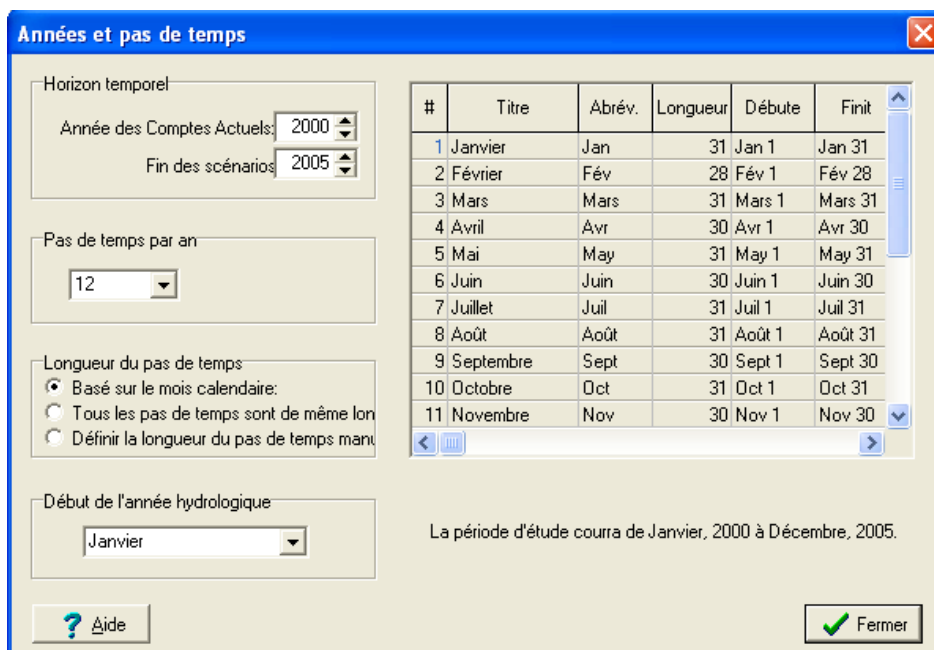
Années et pas de temps

Horizon temporel
Année des Comptes Actuels: 2000
Fin des scénarios 2005

Pas de temps par an
12

Longueur du pas de temps
Basé sur le mois calendaire:
Tous les pas de temps sont de même lon
Définir la longueur du pas de temps manu

Début de l'année hydrologique
Janvier

| # | Titre | Abrév. | Longueur | Débute | Finit |
|---|---|---|---|---|---|
| 1 | Janvier | Jan | 31 | Jan 1 | Jan 31 |
| 2 | Février | Fév | 28 | Fév 1 | Fév 28 |
| 3 | Mars | Mars | 31 | Mars 1 | Mars 31 |
| 4 | Avril | Avr | 30 | Avr 1 | Avr 30 |
| 5 | Mai | May | 31 | May 1 | May 31 |
| 6 | Juin | Juin | 30 | Juin 1 | Juin 30 |
| 7 | Juillet | Juil | 31 | Juil 1 | Juil 31 |
| 8 | Août | Août | 31 | Août 1 | Août 31 |
| 9 | Septembre | Sept | 30 | Sept 1 | Sept 30 |
| 10 | Octobre | Oct | 31 | Oct 1 | Oct 31 |
| 11 | Novembre | Nov | 30 | Nov 1 | Nov 30 |

La période d'étude courra de Janvier, 2000 à Décembre, 2005.

Aide

Fermer